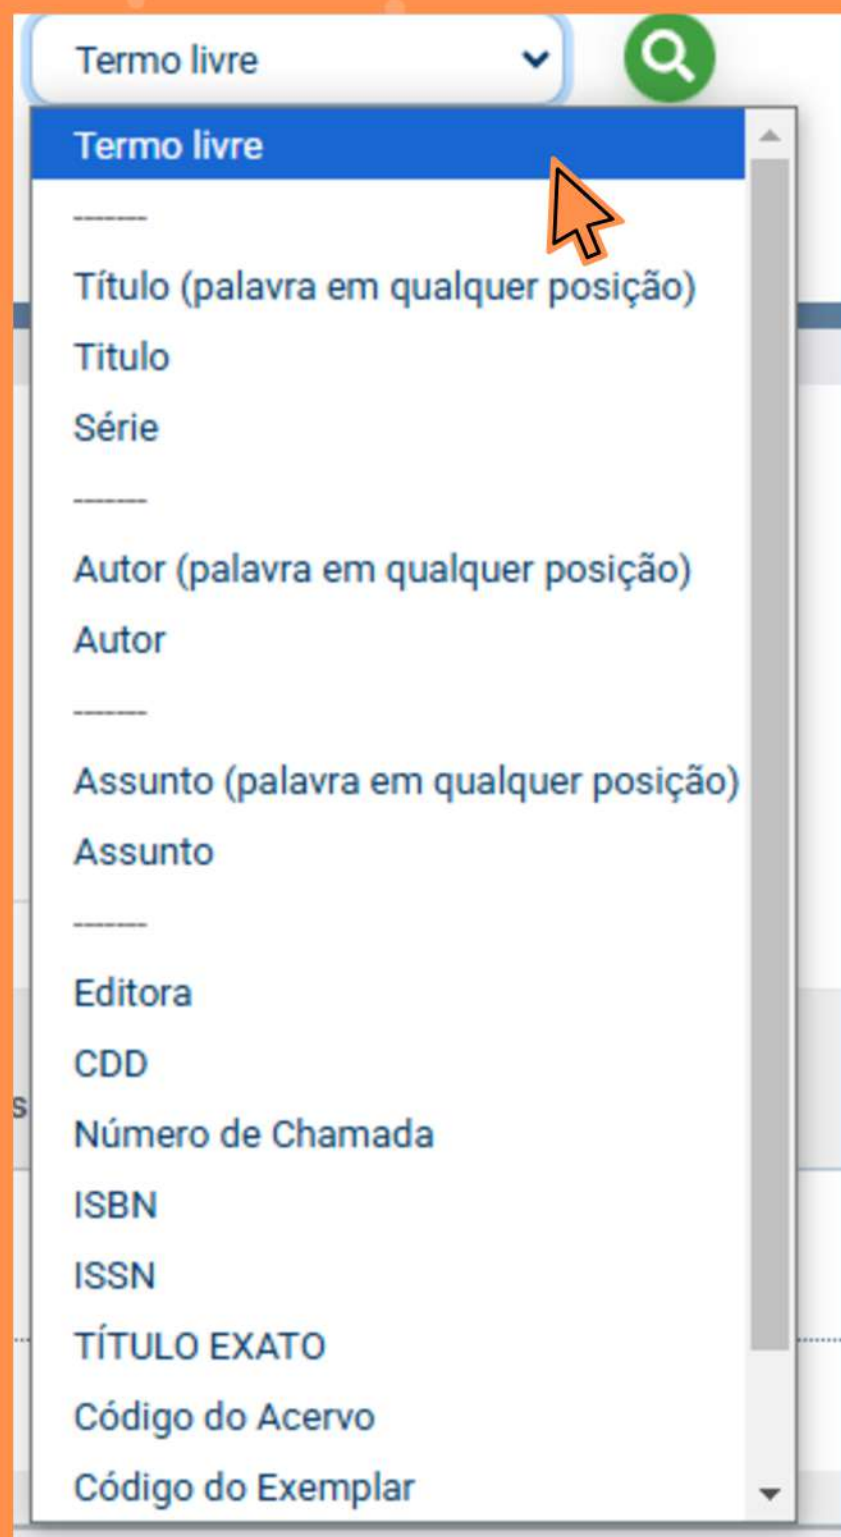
Termo livre

Termo livre
-------
Título (palavra em qualquer posição)
Titulo
Série
-------
Autor (palavra em qualquer posição)
Autor
-------
Assunto (palavra em qualquer posição)
Assunto
-------
Editora
CDD
Número de Chamada
ISBN
ISSN
TÍTULO EXATO
Código do Acervo
Código do Exemplar